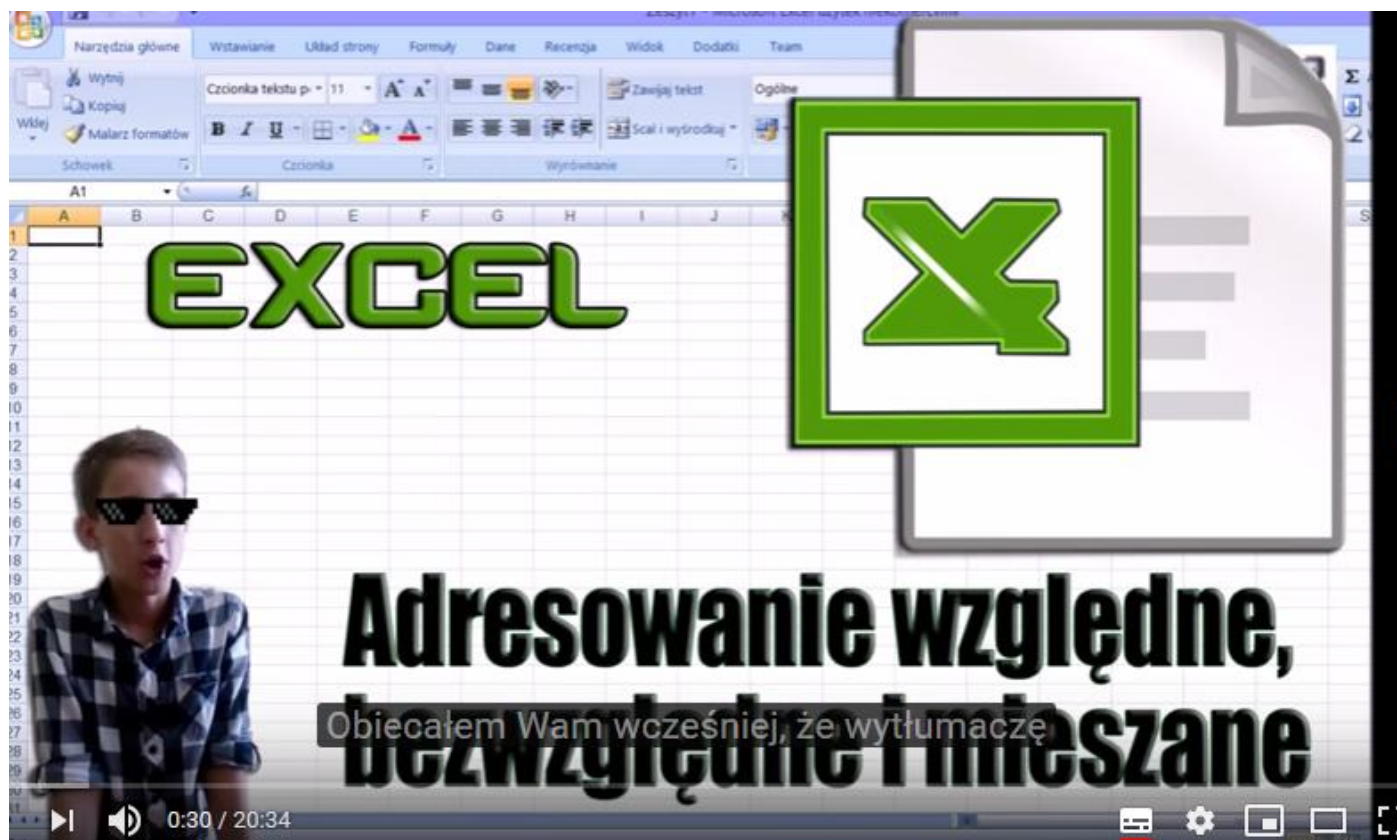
Zeszyt1 - Microsoft Excel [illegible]

Narzędzia główne Wstawianie Układ strony Formuły Dane Recenzja Widok Dodatki Team

Wklej Wytnij Kopiuj Malarz formatów Schowek

Czcionka tekstu p 11 Czcionka

Zawijaj tekst Scal i wyśrodkuj Wyrównanie

Ogólne

A1

A B C D E F G H I J K S

1 2 3 4 5 6 7 8 9 10 11 12 13 14 15 16 17 18 19 20 21 22 23 24 25 26 27 28 29

EXCEL

Adresowanie względne, bezwzględne i mieszane

Obiecałem Wam wcześniej, że wytłumaczę

0:30 / 20:34